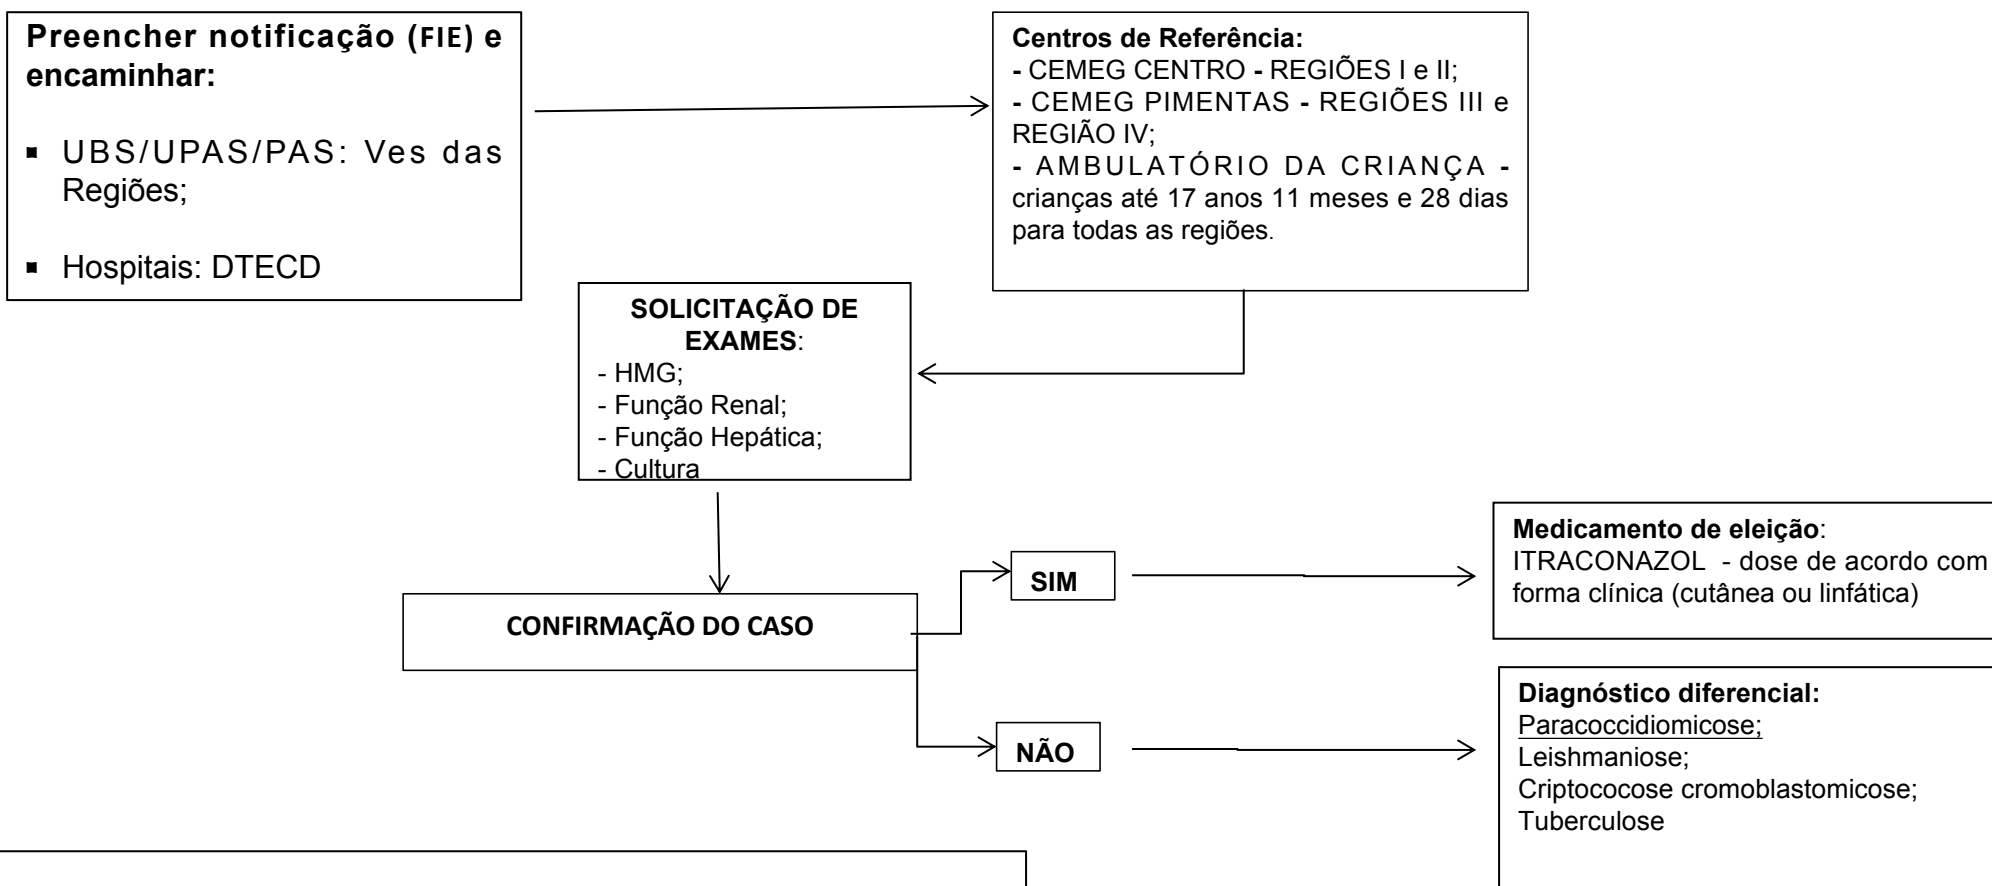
**Preencher notificação (FIE) e encaminhar:**

- UBS/UPAS/PAS: Ves das Regiões;
- Hospitais: DTECD

**Centros de Referência:**
- CEMEG CENTRO - REGIÕES I e II;
- CEMEG PIMENTAS - REGIÕES III e REGIÃO IV;
- AMBULATÓRIO DA CRIANÇA - crianças até 17 anos 11 meses e 28 dias para todas as regiões.

**SOLICITAÇÃO DE EXAMES**:
- HMG;
- Função Renal;
- Função Hepática;
- Cultura

**CONFIRMAÇÃO DO CASO**

**SIM**

**Medicamento de eleição**:
ITRACONAZOL - dose de acordo com forma clínica (cutânea ou linfática)

**NÃO**

**Diagnóstico diferencial:**
Paracoccidiomicose;
Leishmaniose;
Criptococose cromoblastomicose;
Tuberculose